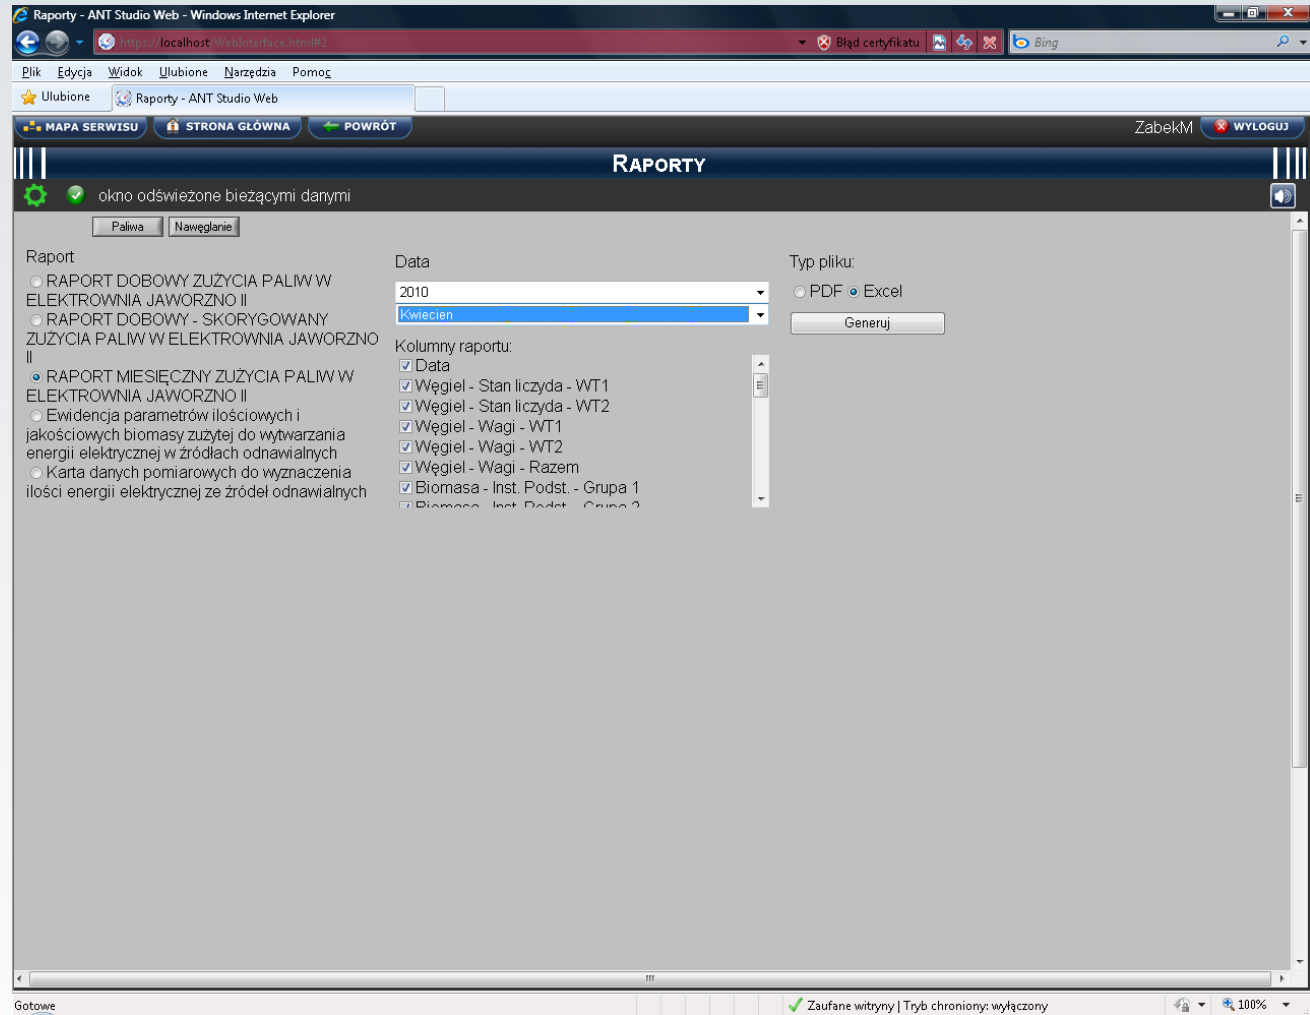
Raporty - ANT Studio Web - Windows Internet Explorer

https://localhost/WebInterface.html#2

Błąd certyfikatu

Bing

Plik Edycja Widok Ulubione Narzędzia Pomoc

Ulubione

Raporty - ANT Studio Web

MAPA SERWISU

STRONA GŁÓWNA

POWRÓT

ZabekM

WYLOGUJ

RAPORTY

okno odświeżone bieżącymi danymi

Paliwa

Nawęglanie

Raport

RAPORT DOBOWY ZUŻYCIA PALIW W ELEKTROWNIA JAWORZNO II

RAPORT DOBOWY - SKORYGOWANY ZUŻYCIA PALIW W ELEKTROWNIA JAWORZNO II

RAPORT MIESIĘCZNY ZUŻYCIA PALIW W ELEKTROWNIA JAWORZNO II

Ewidencja parametrów ilościowych i jakościowych biomasy zużytej do wytwarzania energii elektrycznej w źródłach odnawialnych

Karta danych pomiarowych do wyznaczenia ilości energii elektrycznej ze źródeł odnawialnych

Data

2010

Kwiecien

Kolumny raportu:

Data

Węgiel - Stan liczyda - WT1

Węgiel - Stan liczyda - WT2

Węgiel - Wagi - WT1

Węgiel - Wagi - WT2

Węgiel - Wagi - Razem

Biomasa - Inst. Podst. - Grupa 1

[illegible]

Typ pliku:

PDF Excel

Generuj

Gotowe

Zaufane witryny | Tryb chroniony: wyłączony

100%